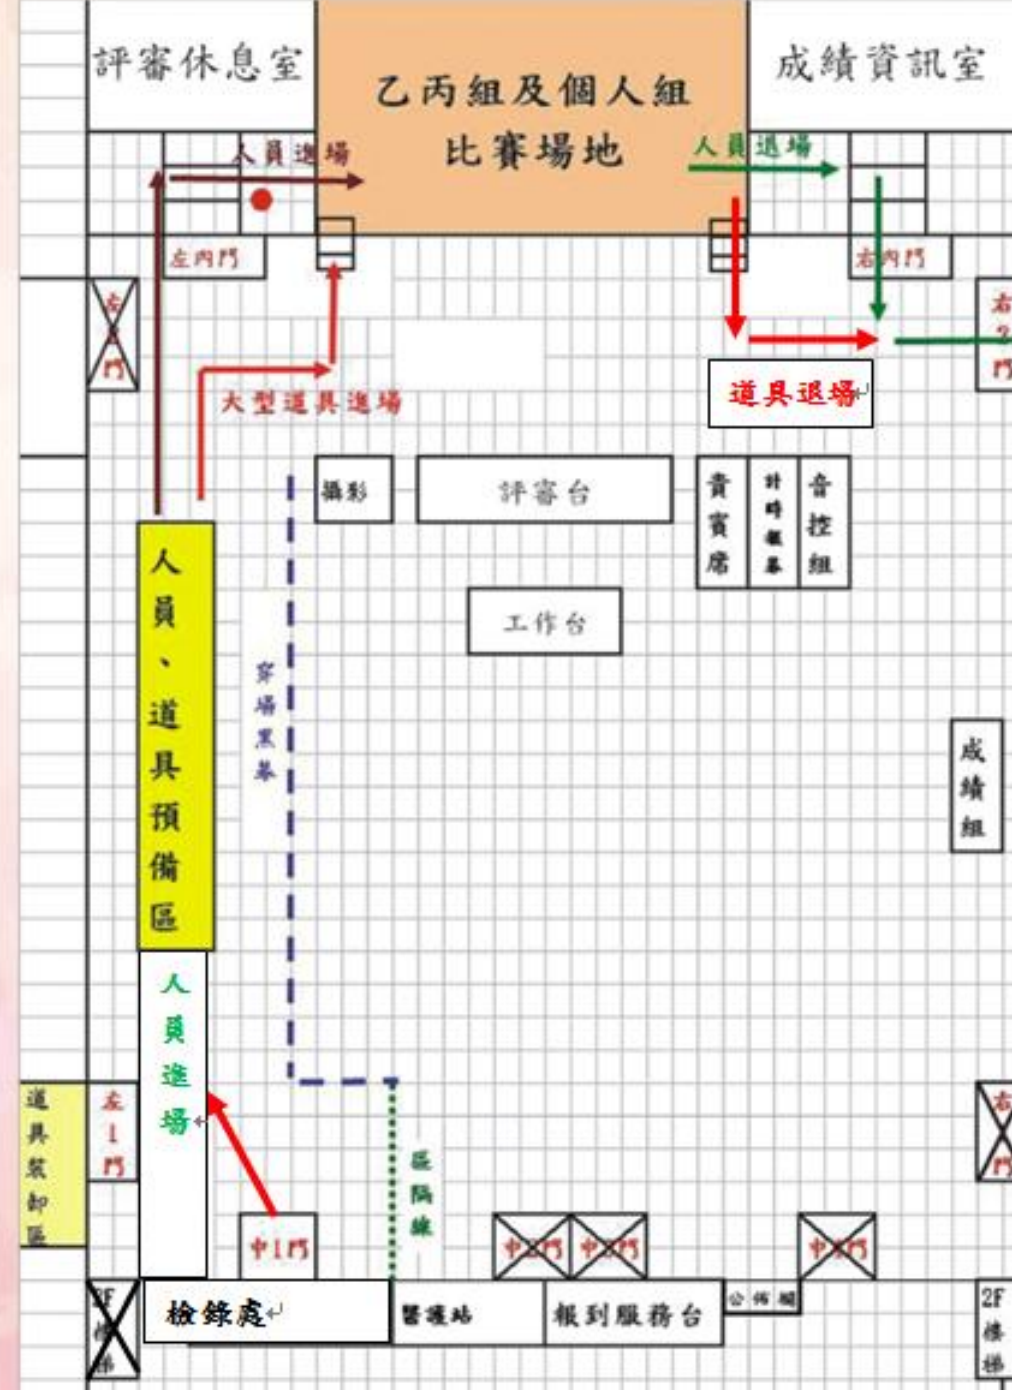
評審休息室

乙丙組及個人組
比賽場地

成績資訊室

人員進場

人員退場

左內門

右內門

左
2
門

大型道具進場

道具退場

右
2
門

攝影

評審台

貴賓席

計時組

音控組

人員、道具預備區

工作台

穿場黑幕

成績組

道具裝卸區

左
1
門

人員進場

區隔線

右
1
門

中1門

中2門

中3門

中4門

2F
樓梯

檢錄處

醫護站

報到服務台

公佈欄

2F
樓梯